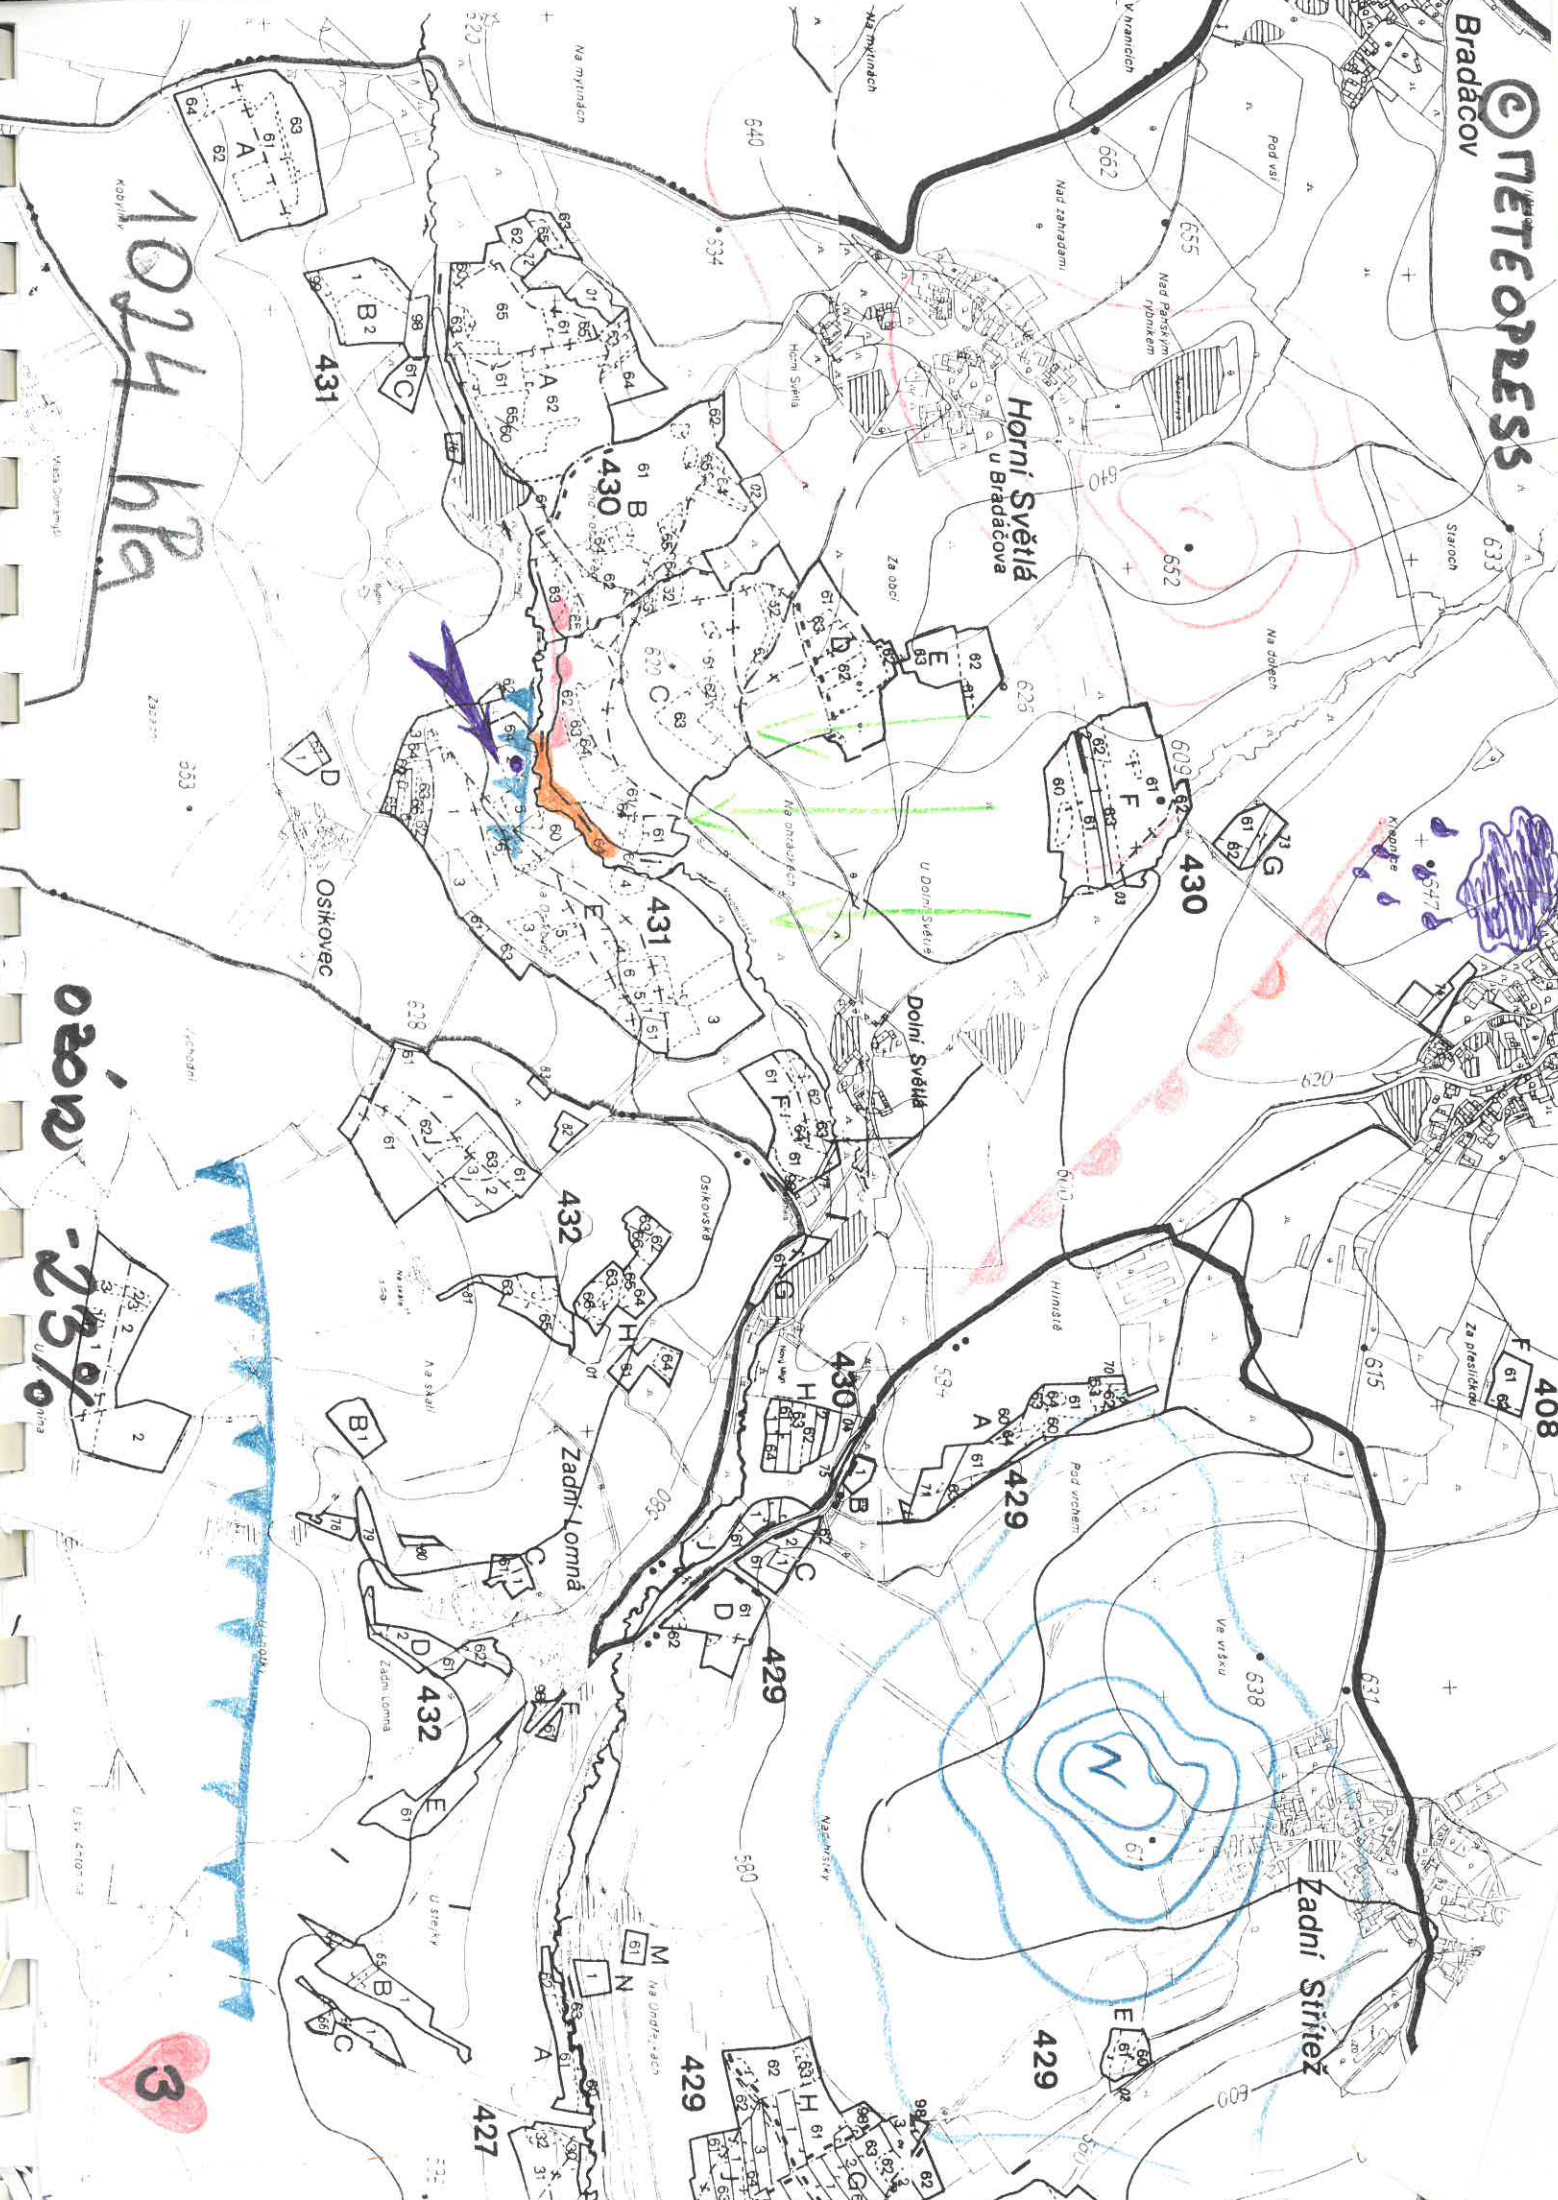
© METEOPRESS

Bradáčov

Horní Světlá u Bradáčova

Dolní Světlá

Zadní Lomná

Zadní Střítež

Osikovec

1024 hPa

ozóna -23%

3

Pod vsí

Nad zahradami

Nad Panským rybníkem

Na mýtinách

V hranicích

Staroch

Na dolech

Za obcí

Na ohradách

U Dolní Světlé

Hliniště

Pod vrchem

Ve vršku

Na Ondřejích

U stezky

Osikovská

Na skále

Za přesličkou

662

655

640

652

633

634

626

609

620

615

638

631

600

584

580

628

653

430

431

432

429

427

408

A

B

C

D

E

F

G

H

J

M

N

B²

B¹

61

62

63

64

65

60

N